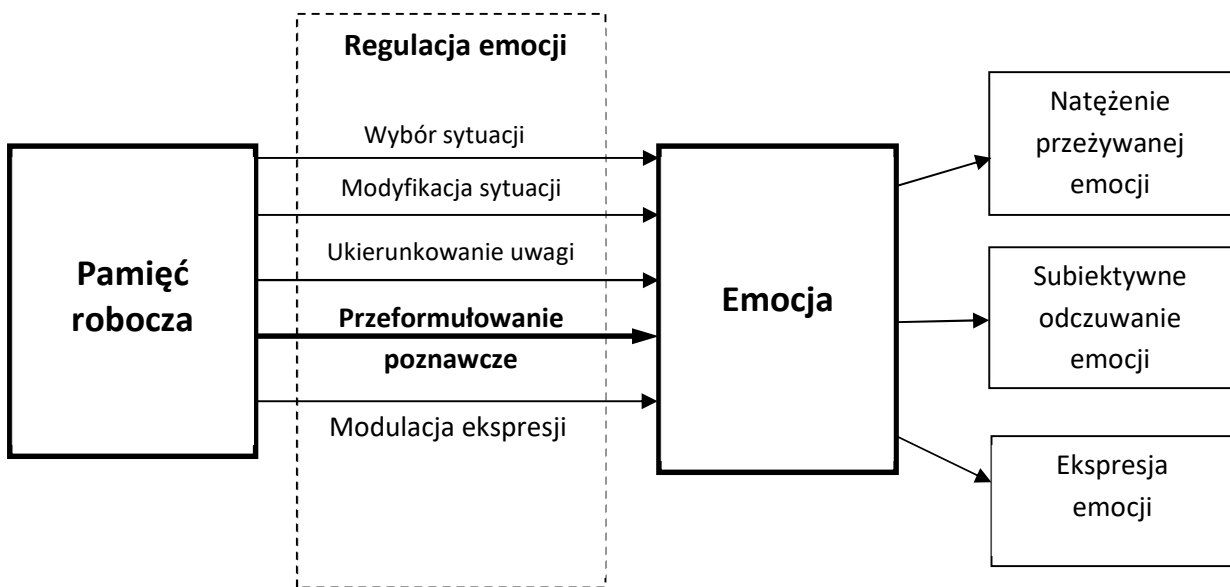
Regulacja emocji

Pamięć robocza

Wybór sytuacji

Modyfikacja sytuacji

Ukierunkowanie uwagi

**Przeformułowanie poznawcze**

Modulacja ekspresji

Emocja

Natężenie przeżywanej emocji

Subiektywne odczuwanie emocji

Ekspresja emocji